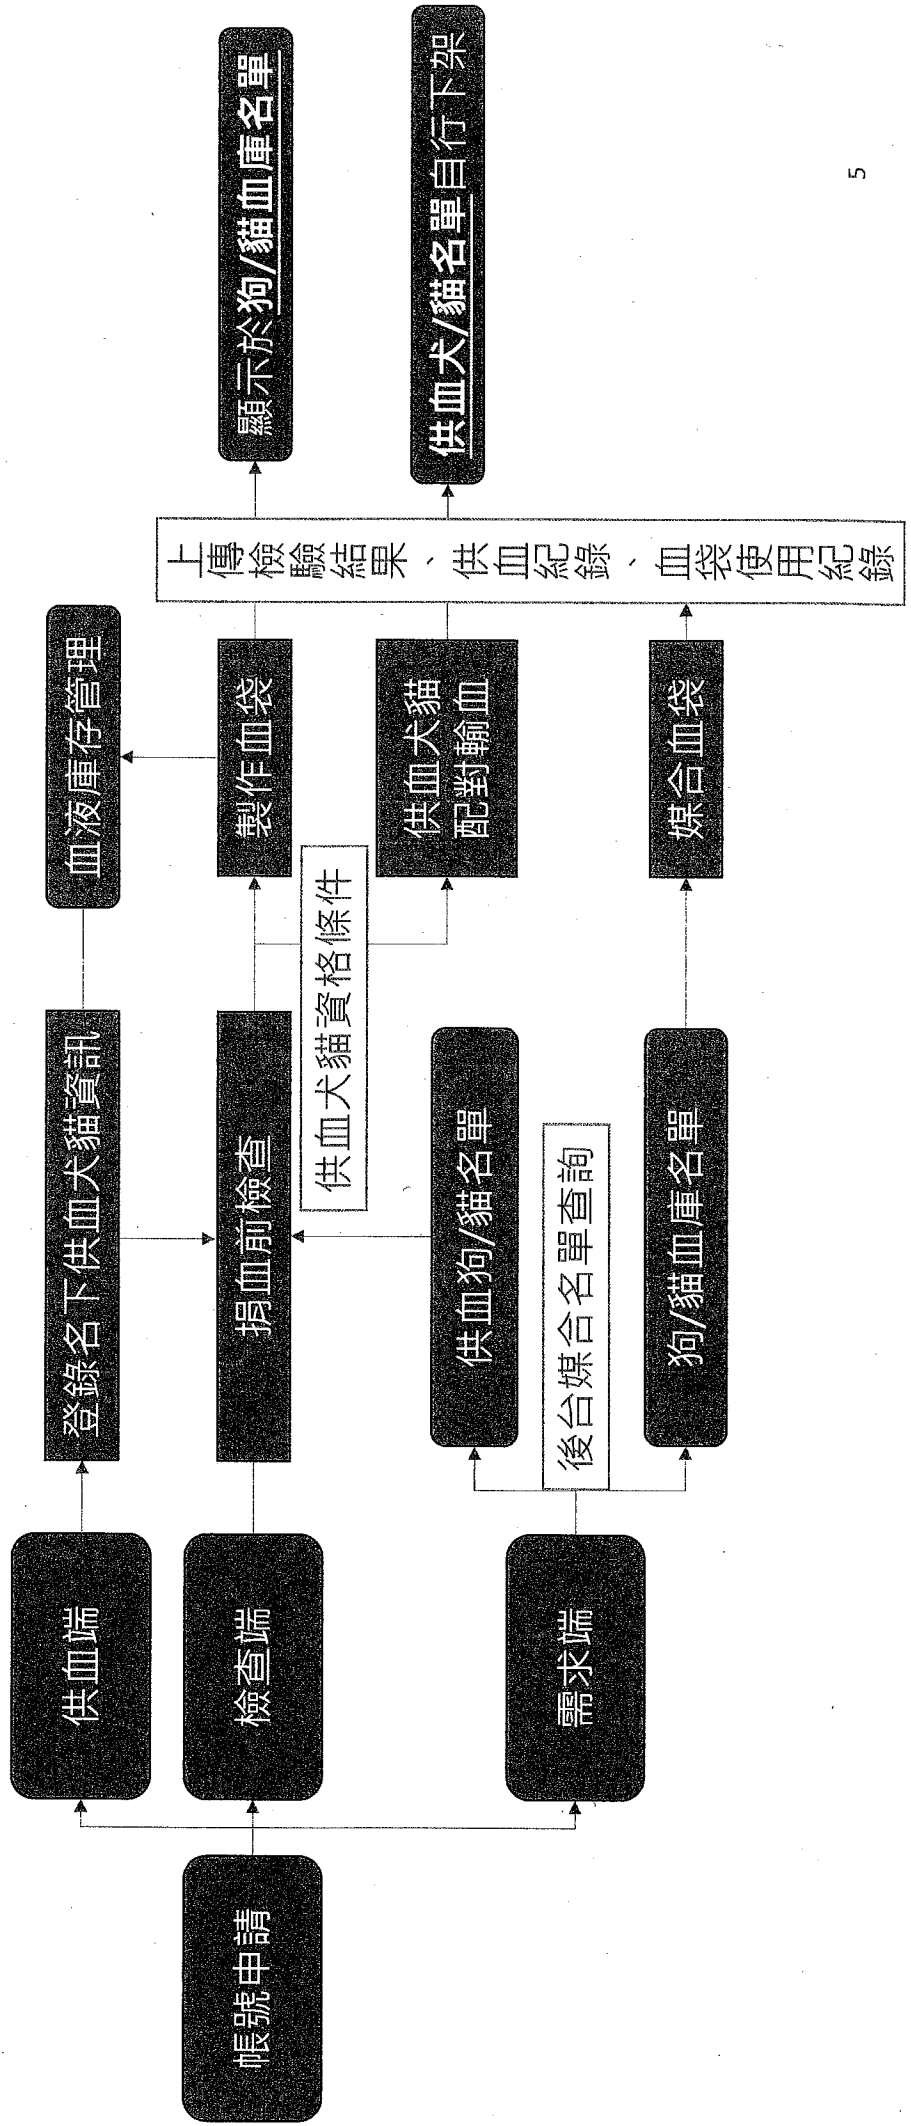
帳號申請

供血端

檢查端

需求端

登錄名下供血犬貓資訊

捐血前檢查

供血狗/貓名單

後台媒合名單查詢

狗/貓血庫名單

供血犬貓資格條件

血液庫存管理

製作血袋

供血犬貓配對輸血

媒合血袋

上傳檢驗結果、供血紀錄、血袋使用紀錄

顯示於狗/貓血庫名單

供血犬/貓名單自行下架

5